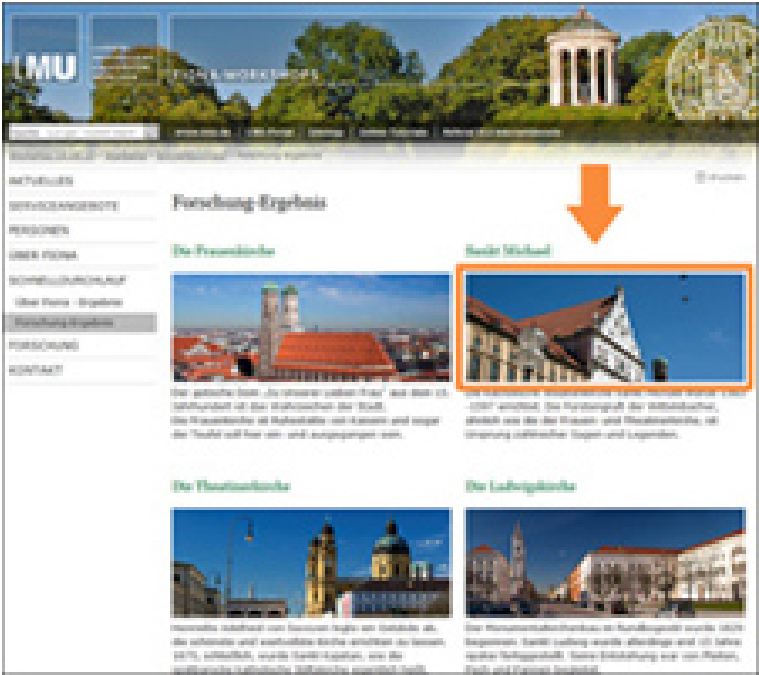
LMU

Forschung-Ergebnis

Die Frauenkirche

Sankt Michael

Die Theatinerkirche

Die Ludwigskirche

AKTUELLES
SERVICEANGEBOTE
PERSONEN
ÜBER FIONA
SCHNELLDURCHLAUF
Über Fiona - Ergebnis
Forschung-Ergebnis
FORSCHUNG
KONTAKT

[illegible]